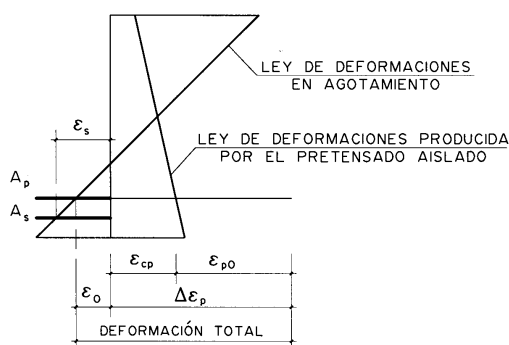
LEY DE DEFORMACIONES EN AGOTAMIENTO

$\varepsilon_s$

LEY DE DEFORMACIONES PRODUCIDA POR EL PRETENSADO AISLADO

$A_p$

$A_s$

$\varepsilon_{cp}$

$\varepsilon_{p0}$

$\varepsilon_0$

$\Delta\varepsilon_p$

DEFORMACIÓN TOTAL